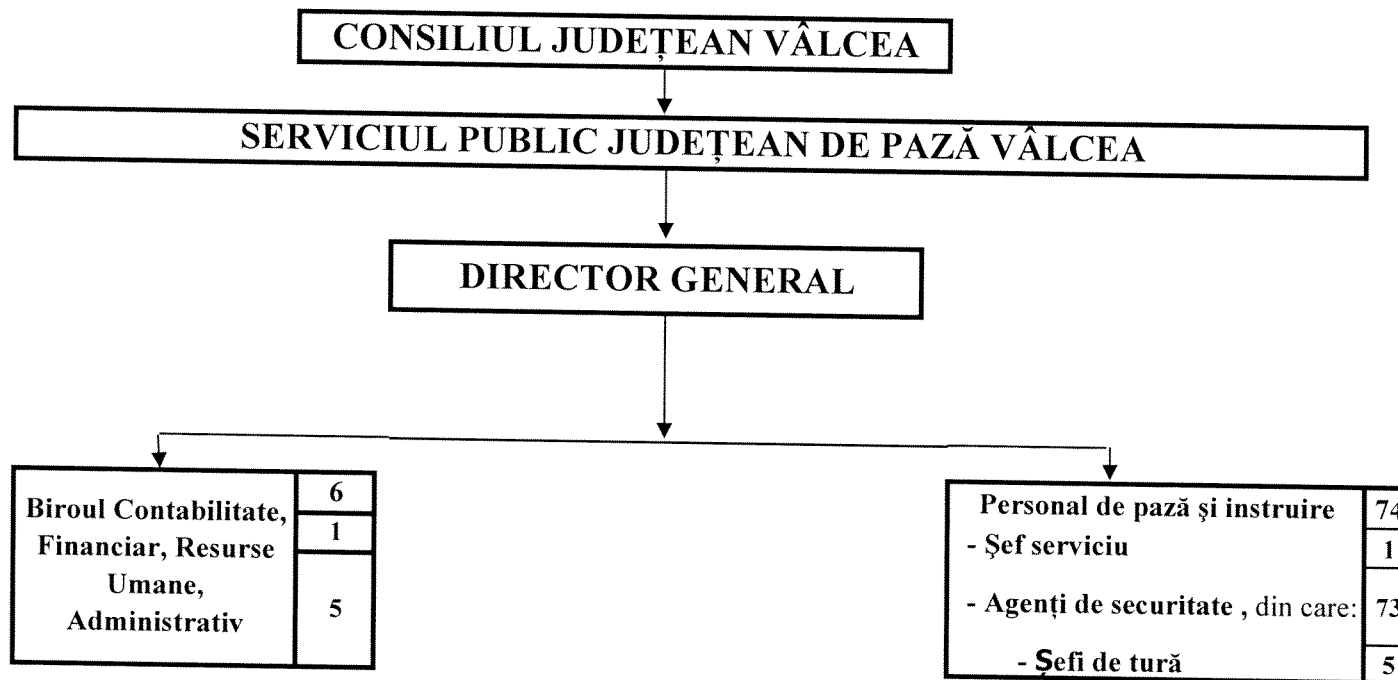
CONSILIUL JUDEȚEAN VÂLCEA

SERVICIUL PUBLIC JUDEȚEAN DE PAZĂ VÂLCEA

DIRECTOR GENERAL

| Biroul Contabilitate, Financiar, Resurse Umane, Administrativ | 6 |
|---|---|
| | 1 |
| | 5 |

| Personal de pază și instruire | 74 |
|---|---|
| - Șef serviciu | 1 |
| - Agenți de securitate , din care: | 73 |
| - Șefi de tură | 5 |